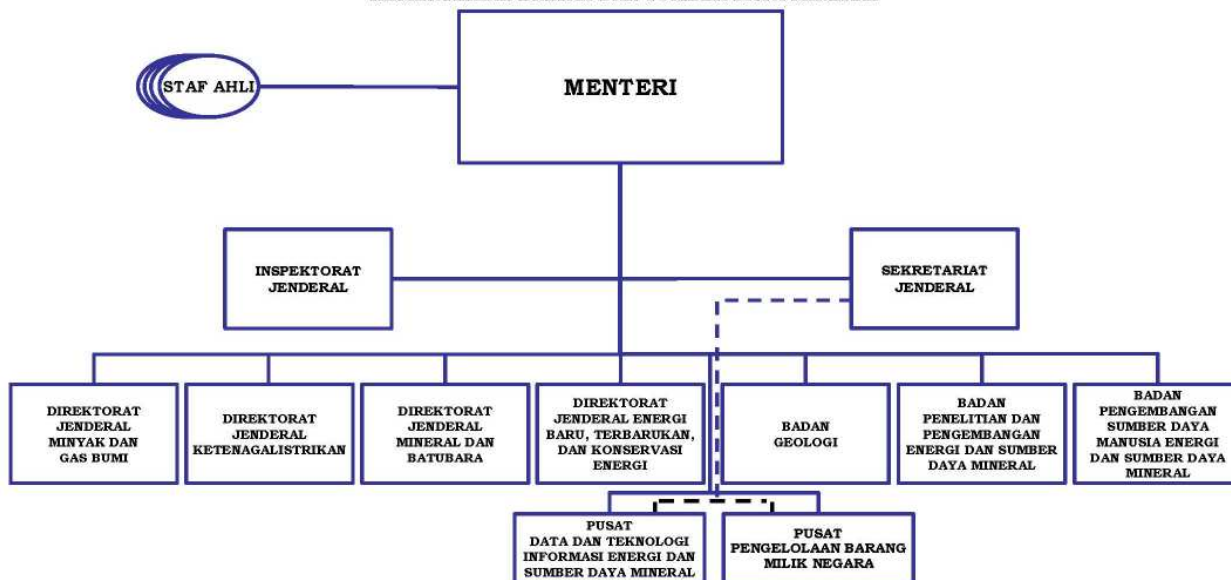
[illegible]

STAF AHLI

MENTERI

INSPEKTORAT JENDERAL

SEKRETARIAT JENDERAL

DIREKTORAT JENDERAL MINYAK DAN GAS BUMI

DIREKTORAT JENDERAL KETENAGALISTRIKAN

DIREKTORAT JENDERAL MINERAL DAN BATUBARA

DIREKTORAT JENDERAL ENERGI BARU, TERBARUKAN, DAN KONSERVASI ENERGI

BADAN GEOLOGI

BADAN PENELITIAN DAN PENGEMBANGAN ENERGI DAN SUMBER DAYA MINERAL

BADAN PENGEMBANGAN SUMBER DAYA MANUSIA ENERGI DAN SUMBER DAYA MINERAL

PUSAT DATA DAN TEKNOLOGI INFORMASI ENERGI DAN SUMBER DAYA MINERAL

PUSAT PENGELOLAAN BARANG MILIK NEGARA